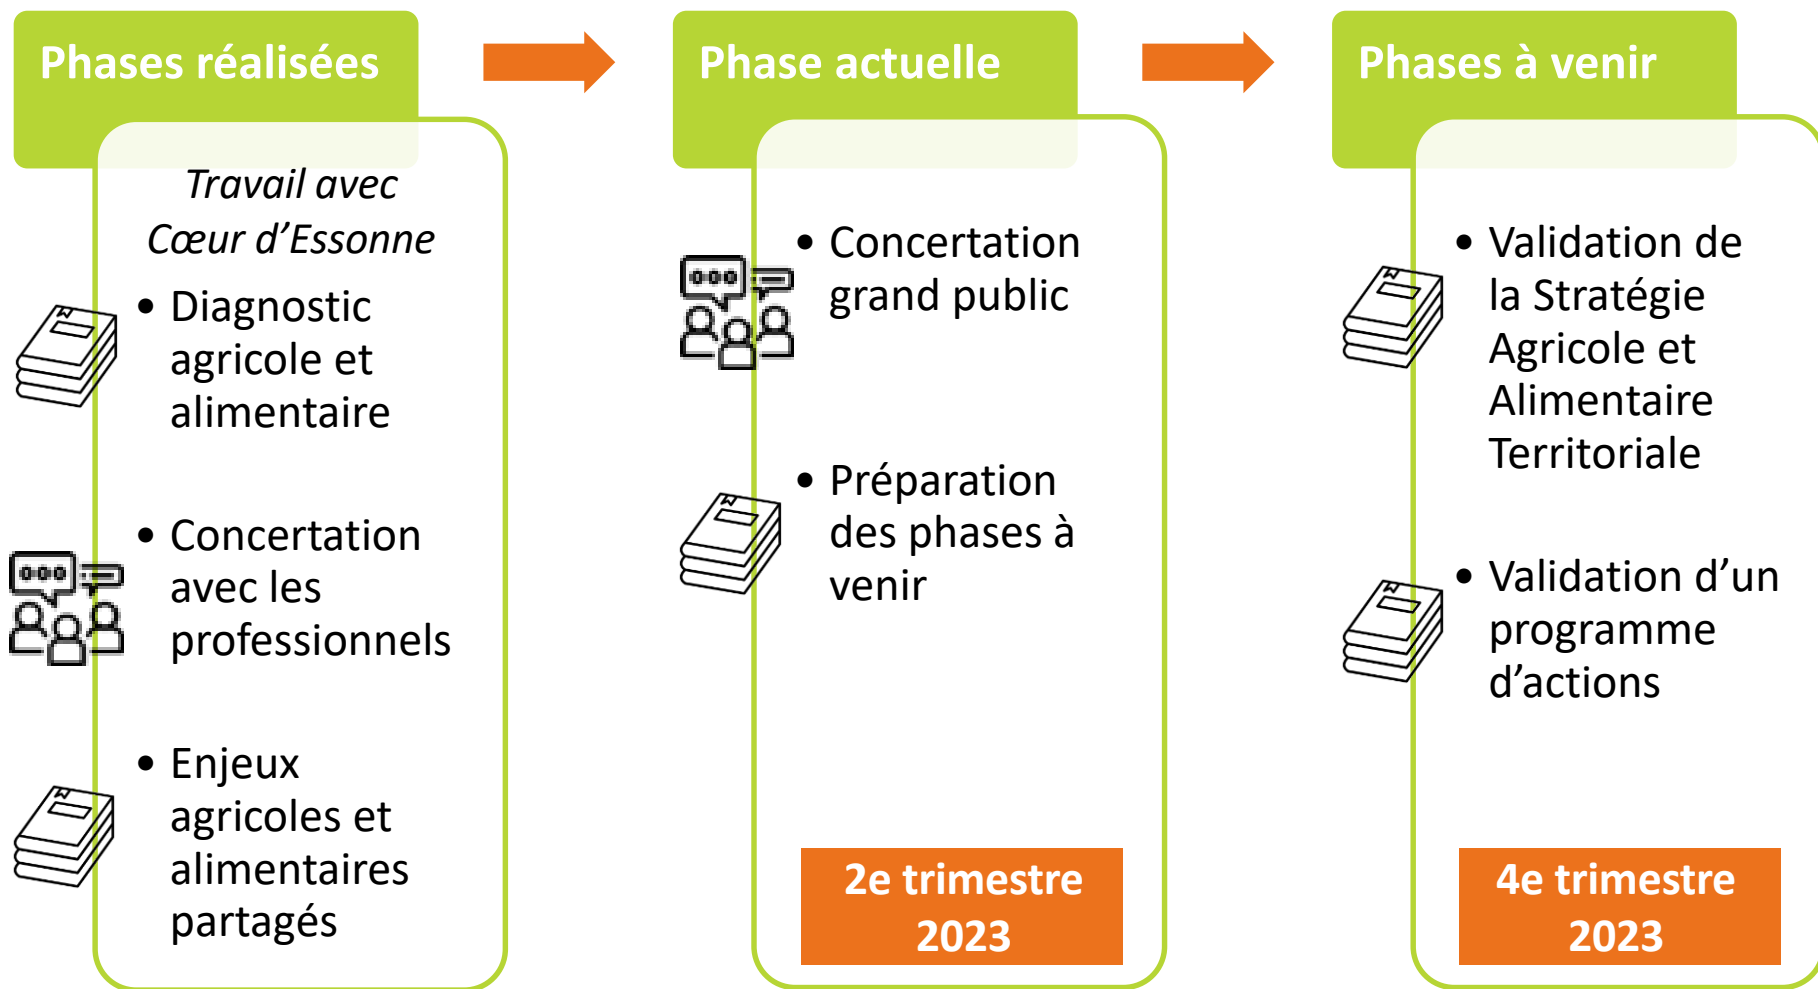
Phases réalisées

Travail avec Cœur d’Essonne

• Diagnostic agricole et alimentaire

• Concertation avec les professionnels

• Enjeux agricoles et alimentaires partagés

Phase actuelle

• Concertation grand public

• Préparation des phases à venir

2e trimestre 2023

Phases à venir

• Validation de la Stratégie Agricole et Alimentaire Territoriale

• Validation d’un programme d’actions

4e trimestre 2023